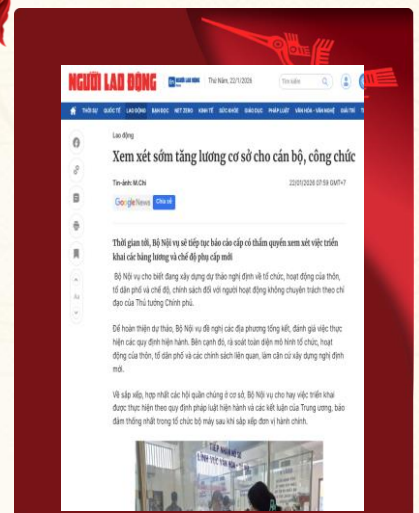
NGƯỜI LAO ĐỘNG

Thứ Năm, 22/1/2026

Tìm kiếm

THỜI SỰ QUỐC TẾ LAO ĐỘNG BẠN ĐỌC NET ZERO KINH TẾ SỨC KHỎE GIÁO DỤC PHÁP LUẬT VĂN HÓA - VĂN NGHỆ GIẢI TRÍ

Lao động

Xem xét sớm tăng lương cơ sở cho cán bộ, công chức

Tin-ảnh: M.Chi

22/01/2026 07:59 GMT+7

Google News Chia sẻ

Thời gian tới, Bộ Nội vụ sẽ tiếp tục báo cáo cấp có thẩm quyền xem xét việc triển khai cải cách tiền lương và chế độ phụ cấp mới

Bộ Nội vụ cho biết đang xây dựng dự thảo nghị định về tổ chức, hoạt động của thôn, tổ dân phố và chế độ, chính sách đối với người hoạt động không chuyên trách theo chỉ đạo của Thủ tướng Chính phủ.

Để hoàn thiện dự thảo, Bộ Nội vụ đề nghị các địa phương tổng kết, đánh giá việc thực hiện các quy định hiện hành. Bên cạnh đó, rà soát toàn diện mô hình tổ chức, hoạt động của thôn, tổ dân phố và các chính sách liên quan, làm căn cứ xây dựng nghị định mới.

Về sắp xếp, hợp nhất các hội quần chúng ở cơ sở, Bộ Nội vụ cho hay việc triển khai được thực hiện theo quy định pháp luật hiện hành và các kết luận của Trung ương, bảo đảm thống nhất trong tổ chức bộ máy sau khi sắp xếp đơn vị hành chính.